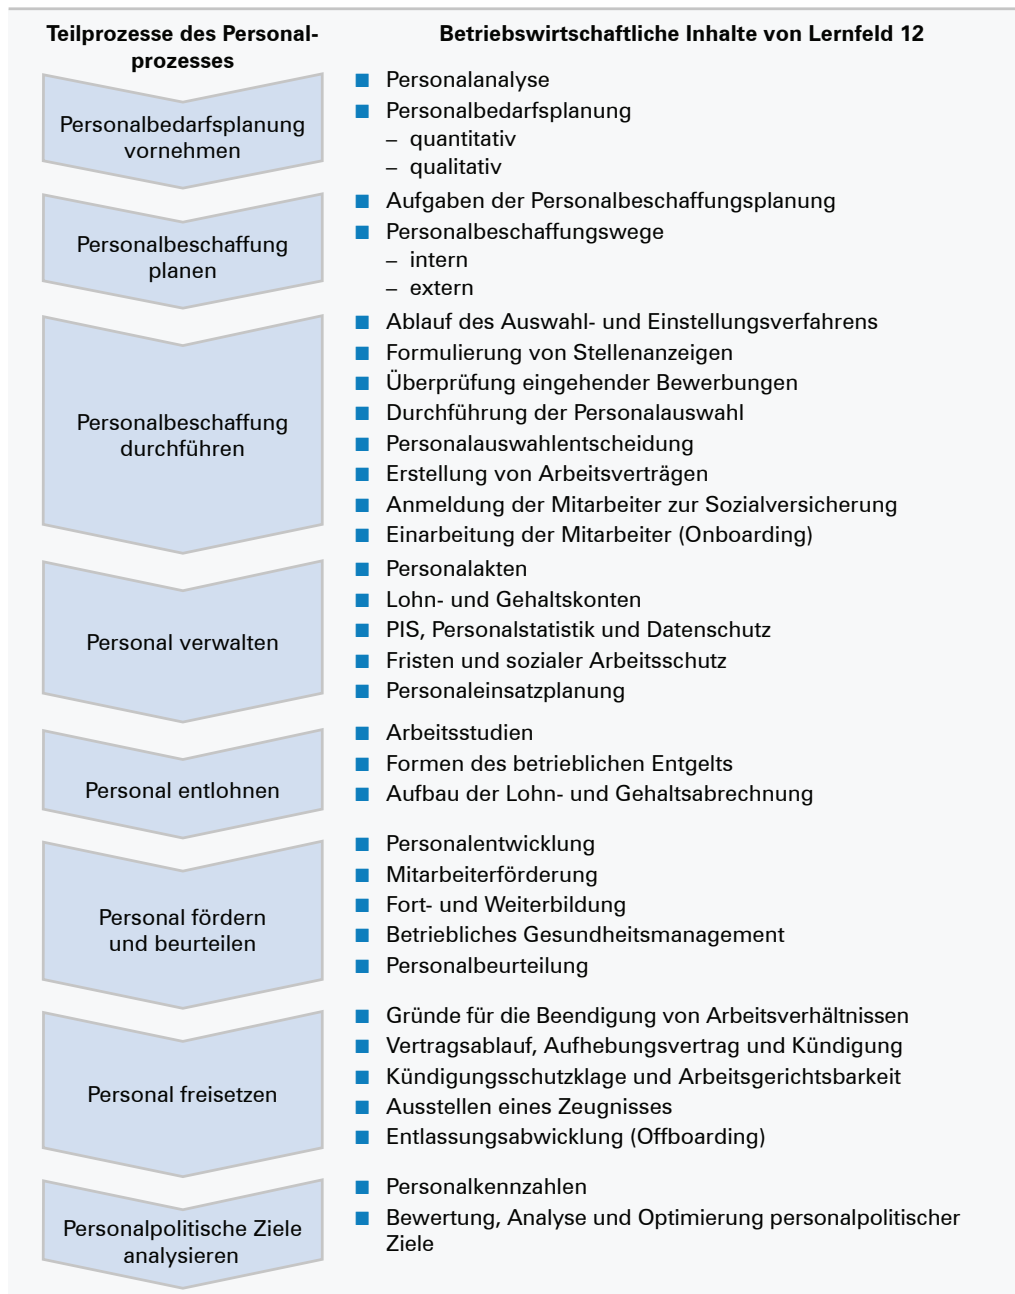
| Teilprozesse des Personalprozesses | Betriebswirtschaftliche Inhalte von Lernfeld 12 |
|---|---|
| Personalbedarfsplanung vornehmen | ■ Personalanalyse<br>■ Personalbedarfsplanung<br>– quantitativ<br>– qualitativ |
| Personalbeschaffung planen | ■ Aufgaben der Personalbeschaffungsplanung<br>■ Personalbeschaffungswege<br>– intern<br>– extern |
| Personalbeschaffung durchführen | ■ Ablauf des Auswahl- und Einstellungsverfahrens<br>■ Formulierung von Stellenanzeigen<br>■ Überprüfung eingehender Bewerbungen<br>■ Durchführung der Personalauswahl<br>■ Personalauswahlentscheidung<br>■ Erstellung von Arbeitsverträgen<br>■ Anmeldung der Mitarbeiter zur Sozialversicherung<br>■ Einarbeitung der Mitarbeiter (Onboarding) |
| Personal verwalten | ■ Personalakten<br>■ Lohn- und Gehaltskonten<br>■ PIS, Personalstatistik und Datenschutz<br>■ Fristen und sozialer Arbeitsschutz<br>■ Personaleinsatzplanung |
| Personal entlohnen | ■ Arbeitsstudien<br>■ Formen des betrieblichen Entgelts<br>■ Aufbau der Lohn- und Gehaltsabrechnung |
| Personal fördern und beurteilen | ■ Personalentwicklung<br>■ Mitarbeiterförderung<br>■ Fort- und Weiterbildung<br>■ Betriebliches Gesundheitsmanagement<br>■ Personalbeurteilung |
| Personal freisetzen | ■ Gründe für die Beendigung von Arbeitsverhältnissen<br>■ Vertragsablauf, Aufhebungsvertrag und Kündigung<br>■ Kündigungsschutzklage und Arbeitsgerichtsbarkeit<br>■ Ausstellen eines Zeugnisses<br>■ Entlassungsabwicklung (Offboarding) |
| Personalpolitische Ziele analysieren | ■ Personalkennzahlen<br>■ Bewertung, Analyse und Optimierung personalpolitischer Ziele |